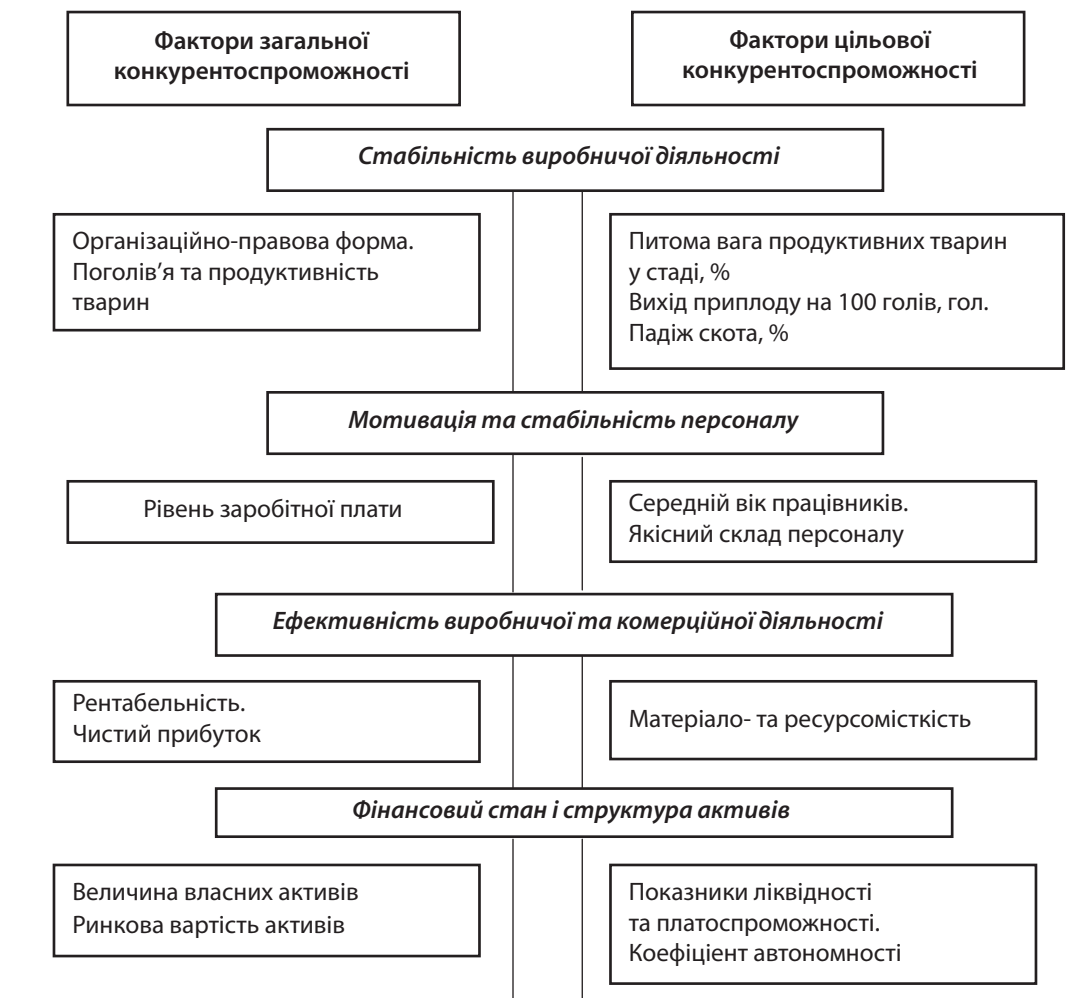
Фактори загальної конкурентоспроможності

Фактори цільової конкурентоспроможності

Стабільність виробничої діяльності

Організаційно-правова форма.
Поголів’я та продуктивність тварин

Питома вага продуктивних тварин у стаді, %
Вихід приплоду на 100 голів, гол.
Падіж скота, %

Мотивація та стабільність персоналу

Рівень заробітної плати

Середній вік працівників.
Якісний склад персоналу

Ефективність виробничої та комерційної діяльності

Рентабельність.
Чистий прибуток

Матеріало- та ресурсомісткість

Фінансовий стан і структура активів

Величина власних активів
Ринкова вартість активів

Показники ліквідності та платоспроможності.
Коефіцієнт автономності